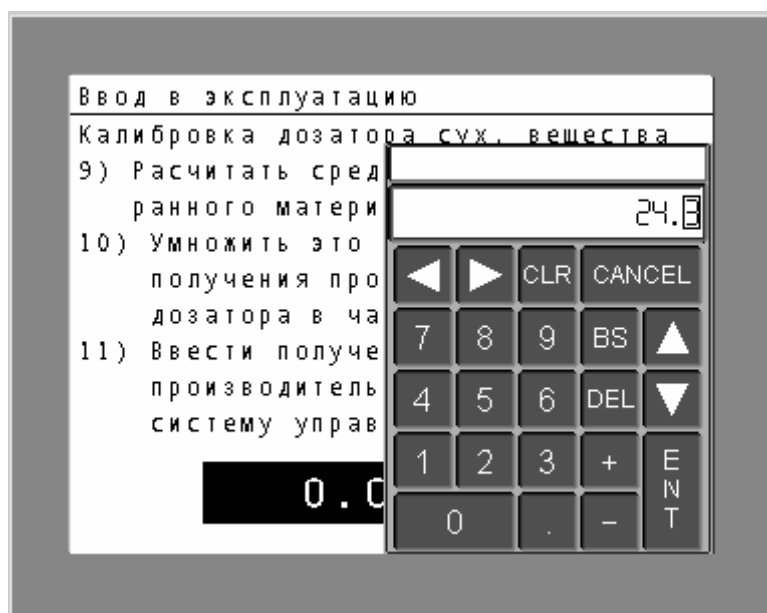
Ввод в эксплуатацию

Калибровка дозатора сух. вещества

9) Расчитать сред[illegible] ранного матери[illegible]

10) Умножить это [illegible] получения про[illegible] дозатора в ча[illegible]

11) Ввести получе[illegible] производитель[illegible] систему управ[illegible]

0.0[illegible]

24.3

CLR CANCEL

7 8 9 BS

4 5 6 DEL

1 2 3 + ENT

0 . −